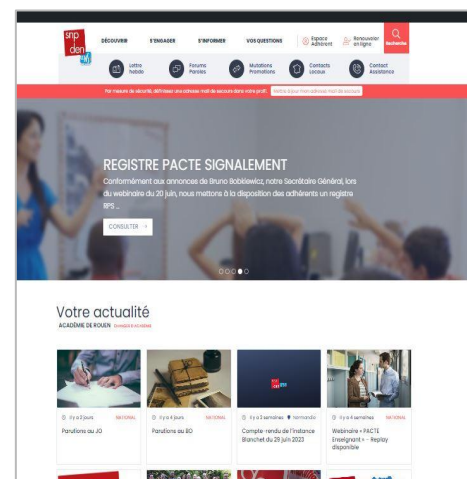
snp den unsa

DÉCOUVRIR S'ENGAGER S'INFORMER VOS QUESTIONS Espace Adhérent Renouveler en ligne Recherche

Lettre hebdo Forums Parole Mutations Promotions Contacts Locaux Contact Assistance

Par mesure de sécurité, définissez une adresse mail de secours dans votre profil Mettre à jour mon adresse mail de secours

REGISTRE PACTE SIGNALEMENT

Conformément aux annonces de Bruno Bobkiewicz, notre Secrétaire Général, lors du webinaire du 20 juin, nous mettons à la disposition des adhérents un registre RPS ...

CONSULTER →

Votre actualité

ACADÉMIE DE ROUEN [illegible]

Il y a 2 jours NATIONAL
Parutions au JO

Il y a 4 jours NATIONAL
Parutions au BO

Il y a 3 semaines Normandie
Compte-rendu de l'instance Blanchet du 29 juin 2023

Il y a 4 semaines NATIONAL
Webinaire « PACTE Enseignant » - Replay disponible